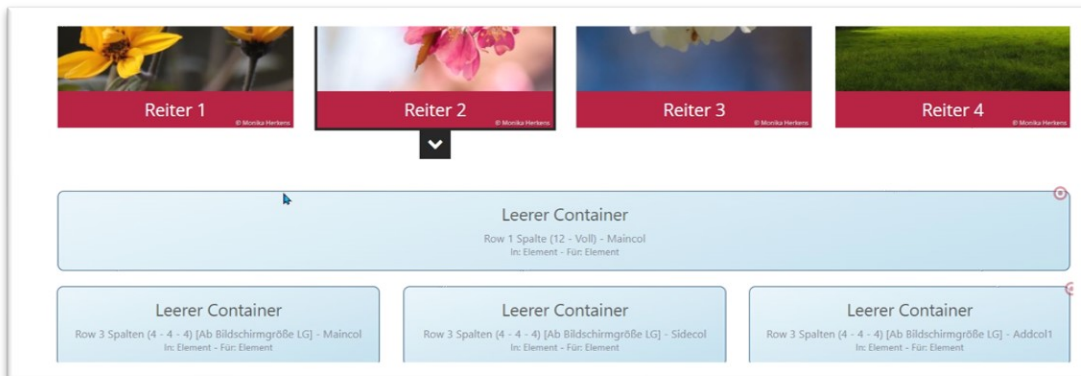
Reiter 1
© Monika Herkens

Reiter 2
© Monika Herkens

Reiter 3
© Monika Herkens

Reiter 4
© Monika Herkens

Leerer Container
Row 1 Spalte (12 - Voll) - Maincol
In: Element - Für: Element

Leerer Container
Row 3 Spalten (4 - 4 - 4) [Ab Bildschirmgröße LG] - Maincol
In: Element - Für: Element

Leerer Container
Row 3 Spalten (4 - 4 - 4) [Ab Bildschirmgröße LG] - Sidecol
In: Element - Für: Element

Leerer Container
Row 3 Spalten (4 - 4 - 4) [Ab Bildschirmgröße LG] - Addcol1
In: Element - Für: Element